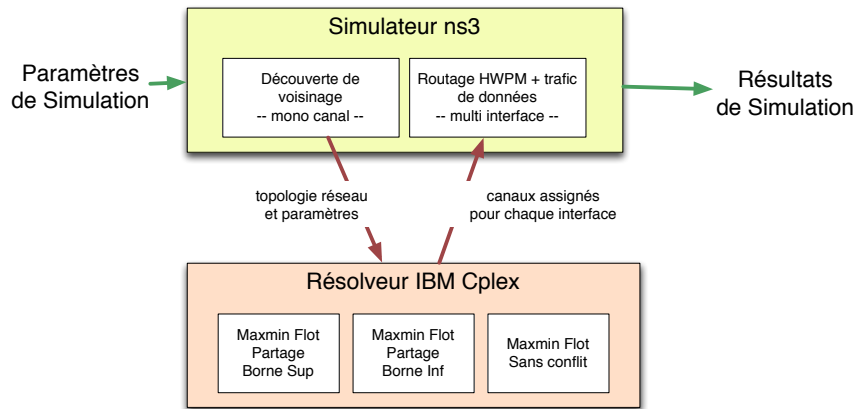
Simulateur ns3

Paramètres de Simulation

Découverte de voisinage
-- mono canal --

Routage HWPM + trafic de données
-- multi interface --

Résultats de Simulation

topologie réseau et paramètres

canaux assignés pour chaque interface

Résolveur IBM Cplex

Maxmin Flot
Partage
Borne Sup

Maxmin Flot
Partage
Borne Inf

Maxmin Flot
Sans conflit